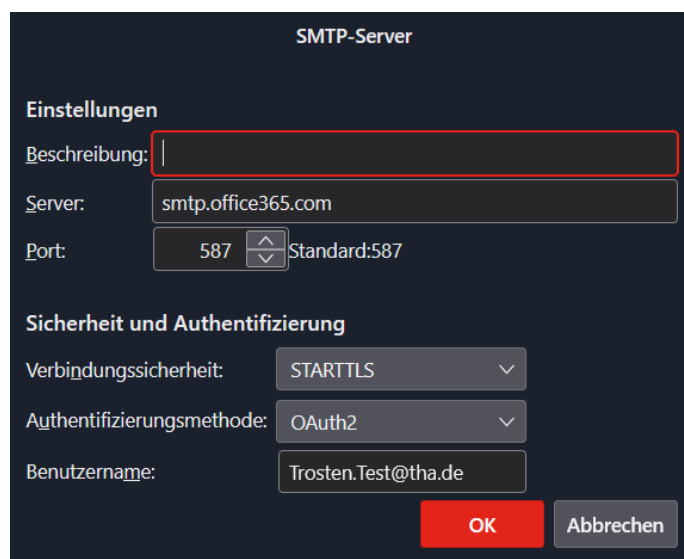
SMTP-Server

Einstellungen

Beschreibung:

Server: smtp.office365.com

Port: 587 Standard:587

Sicherheit und Authentifizierung

Verbindungssicherheit: STARTTLS

Authentifizierungsmethode: OAuth2

Benutzername: Trosten.Test@tha.de

OK

Abbrechen